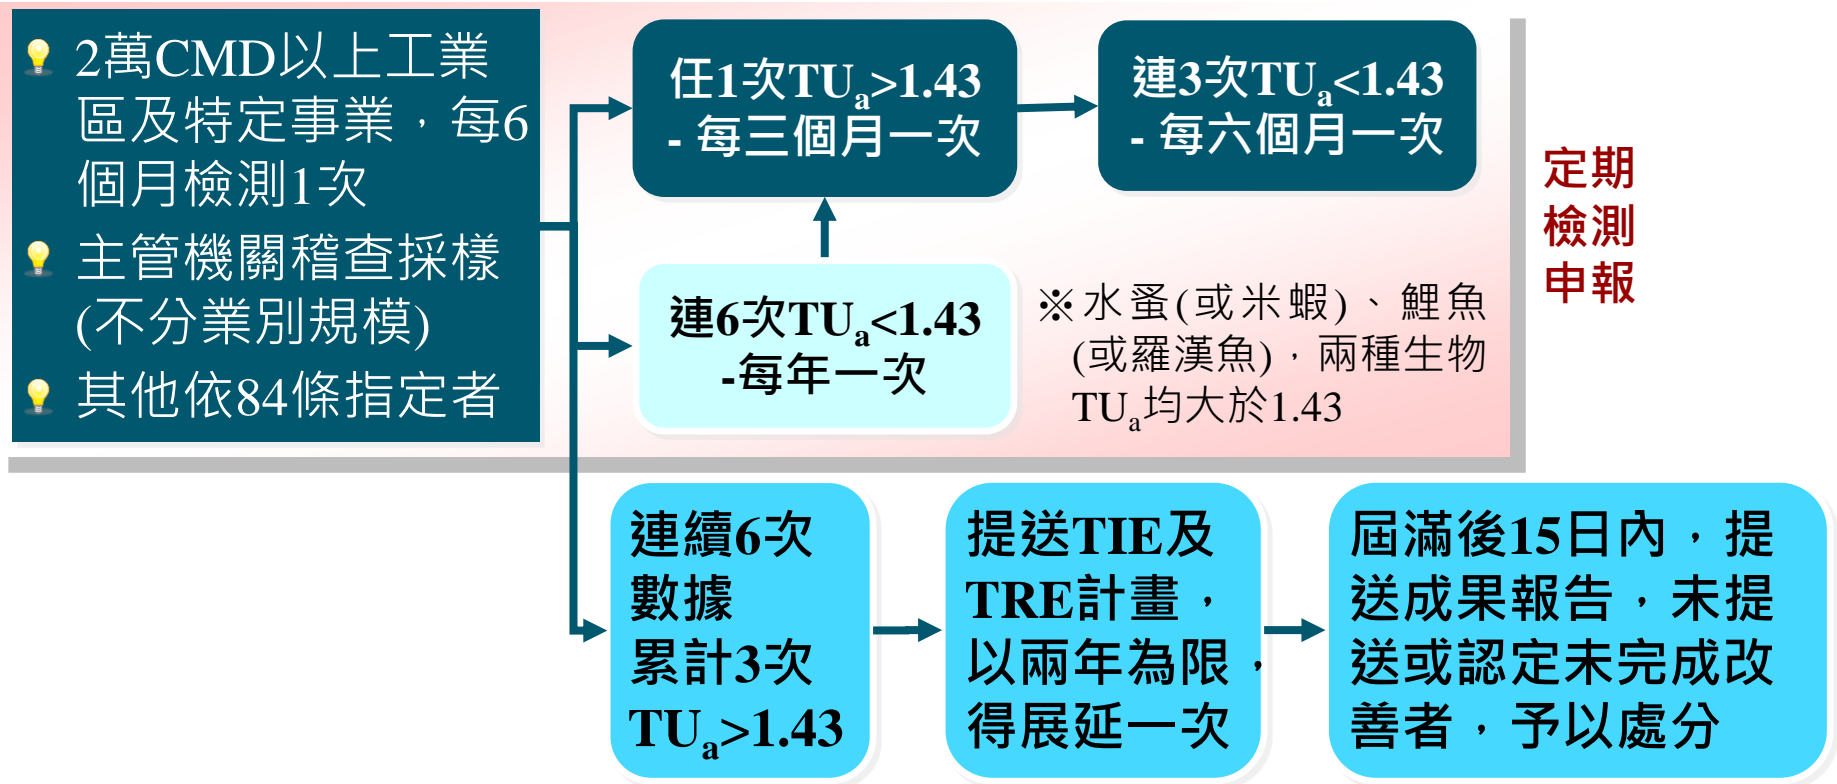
2萬CMD以上工業區及特定事業，每6個月檢測1次

主管機關稽查採樣(不分業別規模)

其他依84條指定者

任1次$TU_a$>1.43 - 每三個月一次

連3次$TU_a$<1.43 - 每六個月一次

連6次$TU_a$<1.43 -每年一次

※水蚤(或米蝦)、鯉魚(或羅漢魚)，兩種生物$TU_a$均大於1.43

定期檢測申報

連續6次數據累計3次$TU_a$>1.43

提送TIE及TRE計畫，以兩年為限，得展延一次

屆滿後15日內，提送成果報告，未提送或認定未完成改善者，予以處分